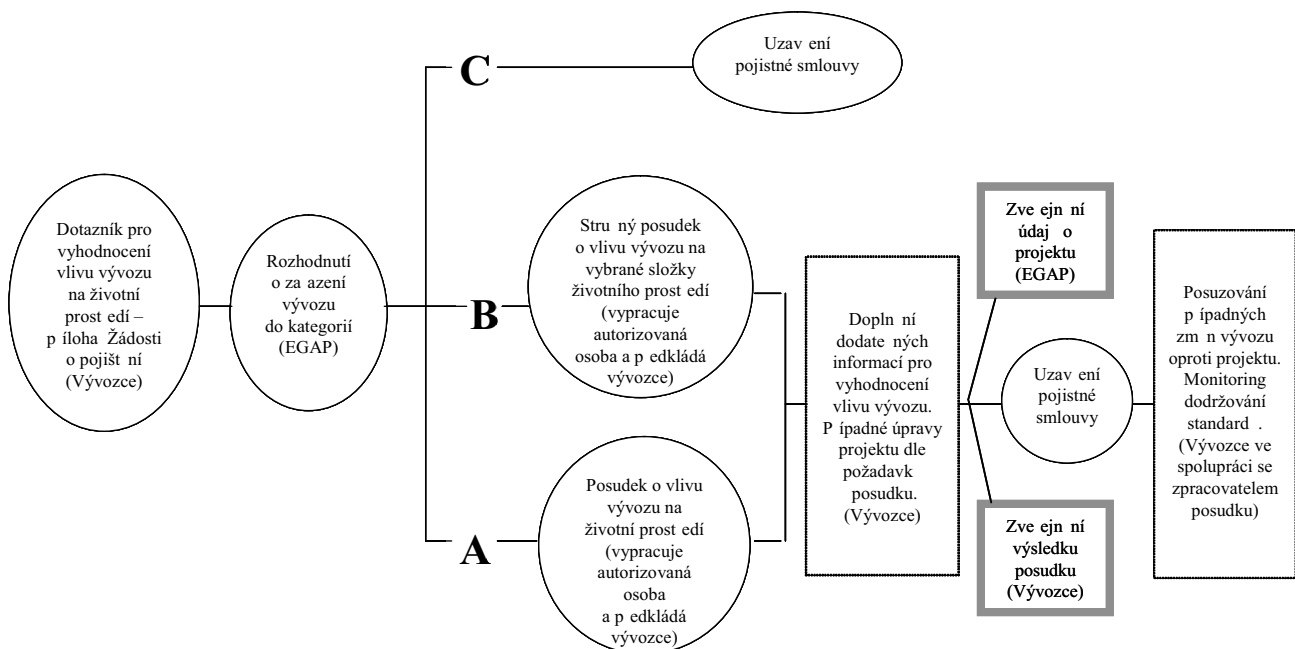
Dotazník pro vyhodnocení vlivu vývozu na životní prost edí – p íloha Žádosti o pojišt ní (Vývozce)

Rozhodnutí o za azení vývozu do kategorií (EGAP)

C

Uzav ení pojistné smlouvy

B

Stru ný posudek o vlivu vývozu na vybrané složky životního prost edí (vypracuje autorizovaná osoba a p edkládá vývozce)

A

Posudek o vlivu vývozu na životní prost edí (vypracuje autorizovaná osoba a p edkládá vývozce)

Dopln ní dodate ných informací pro vyhodnocení vlivu vývozu. P ípadné úpravy projektu dle požadavk posudku. (Vývozce)

Zve ejn ní údaj o projektu (EGAP)

Uzav ení pojistné smlouvy

Zve ejn ní výsledku posudku (Vývozce)

Posuzování p ípadných zm n vývozu oproti projektu. Monitoring dodržování standard . (Vývozce ve spolupráci se zpracovatelem posudku)